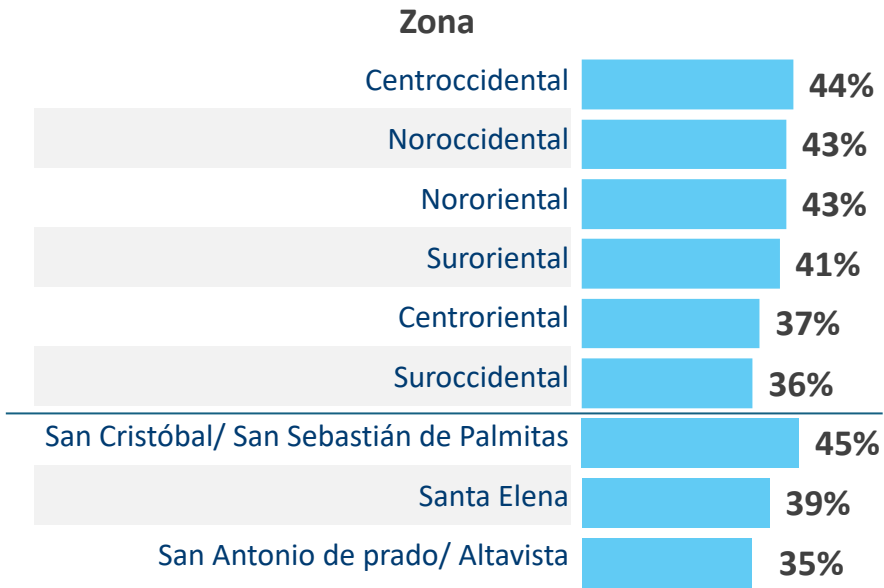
Zona

Centroccidental 44%
Noroccidental 43%
Nororiental 43%
Suroriental 41%
Centroriental 37%
Suroccidental 36%
San Cristóbal/ San Sebastián de Palmitas 45%
Santa Elena 39%
San Antonio de prado/ Altavista 35%